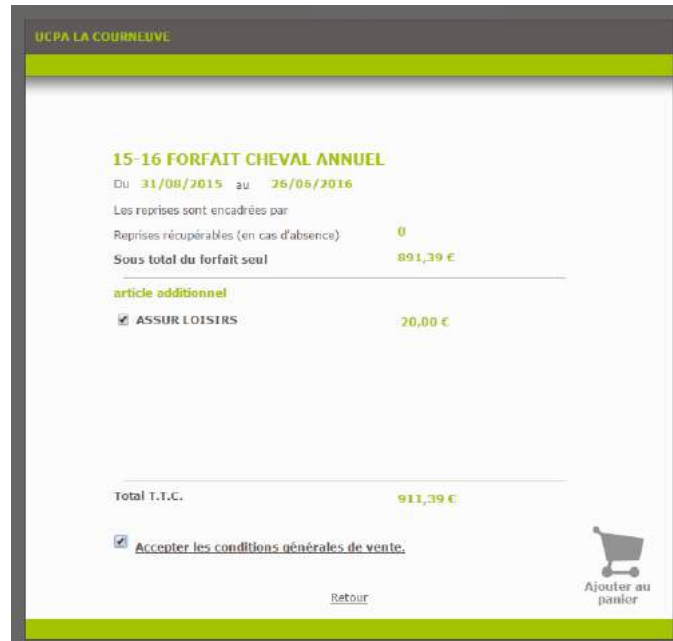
UCPA LA COURNEUVE

15-16 FORFAIT CHEVAL ANNUEL

Du 31/08/2015 au 26/06/2016

Les reprises sont encadrées par

Reprises récupérables (en cas d'absence) 0

Sous total du forfait seul 891,39 €

article additionnel

ASSUR LOISIRS 20,00 €

Total T.T.C. 911,39 €

Accepter les conditions générales de vente.

Ajouter au panier

Retour